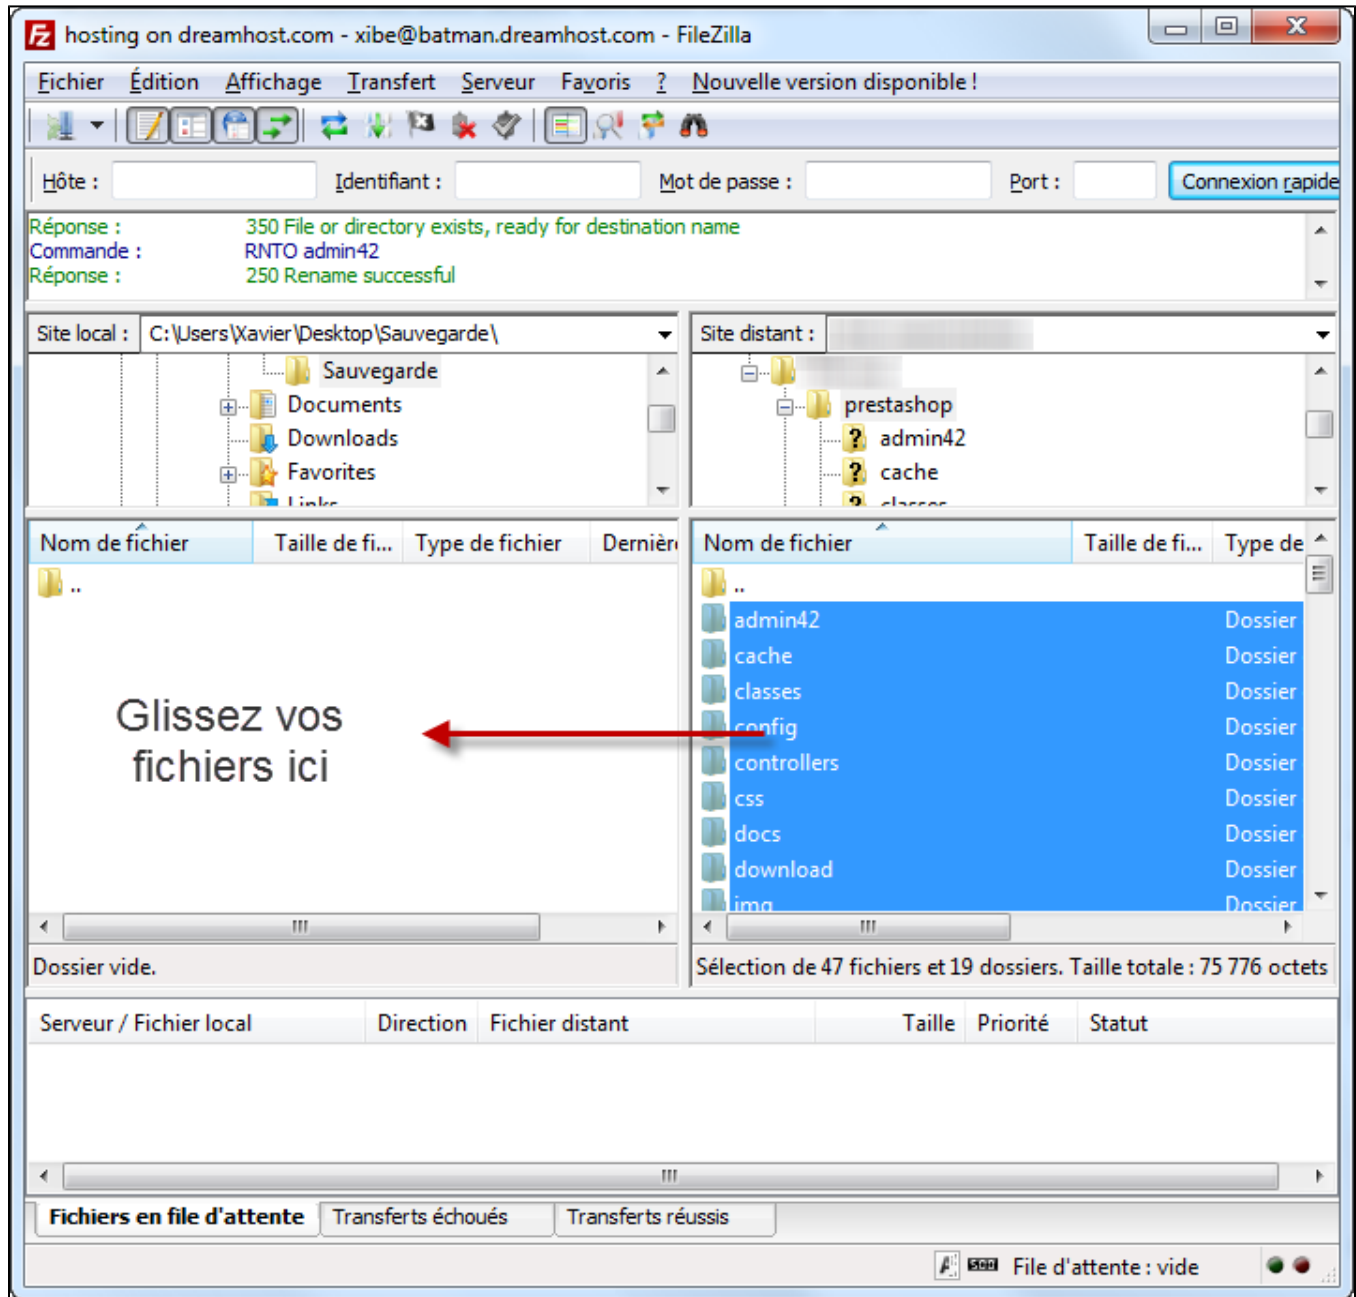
hosting on dreamhost.com - xibe@batman.dreamhost.com - FileZilla

Fichier Édition Affichage Transfert Serveur Favoris ? Nouvelle version disponible !

Hôte : Identifiant : Mot de passe : Port : Connexion rapide

Réponse : 350 File or directory exists, ready for destination name
Commande : RNTO admin42
Réponse : 250 Rename successful

Site local : C:\Users\Xavier\Desktop\Sauvegarde\

Sauvegarde
Documents
Downloads
Favorites
Links

Site distant :

prestashop
admin42
cache
classes

| Nom de fichier | Taille de fi... | Type de fichier | Dernière |
|---|---|---|---|
| .. | | | |

Glissez vos fichiers ici

| Nom de fichier | Taille de fi... | Type de |
|---|---|---|
| .. | | |
| admin42 | | Dossier |
| cache | | Dossier |
| classes | | Dossier |
| config | | Dossier |
| controllers | | Dossier |
| css | | Dossier |
| docs | | Dossier |
| download | | Dossier |
| img | | Dossier |

Dossier vide.

Sélection de 47 fichiers et 19 dossiers. Taille totale : 75 776 octets

| Serveur / Fichier local | Direction | Fichier distant | Taille | Priorité | Statut |
|---|---|---|---|---|---|

Fichiers en file d'attente Transferts échoués Transferts réussis

File d'attente : vide